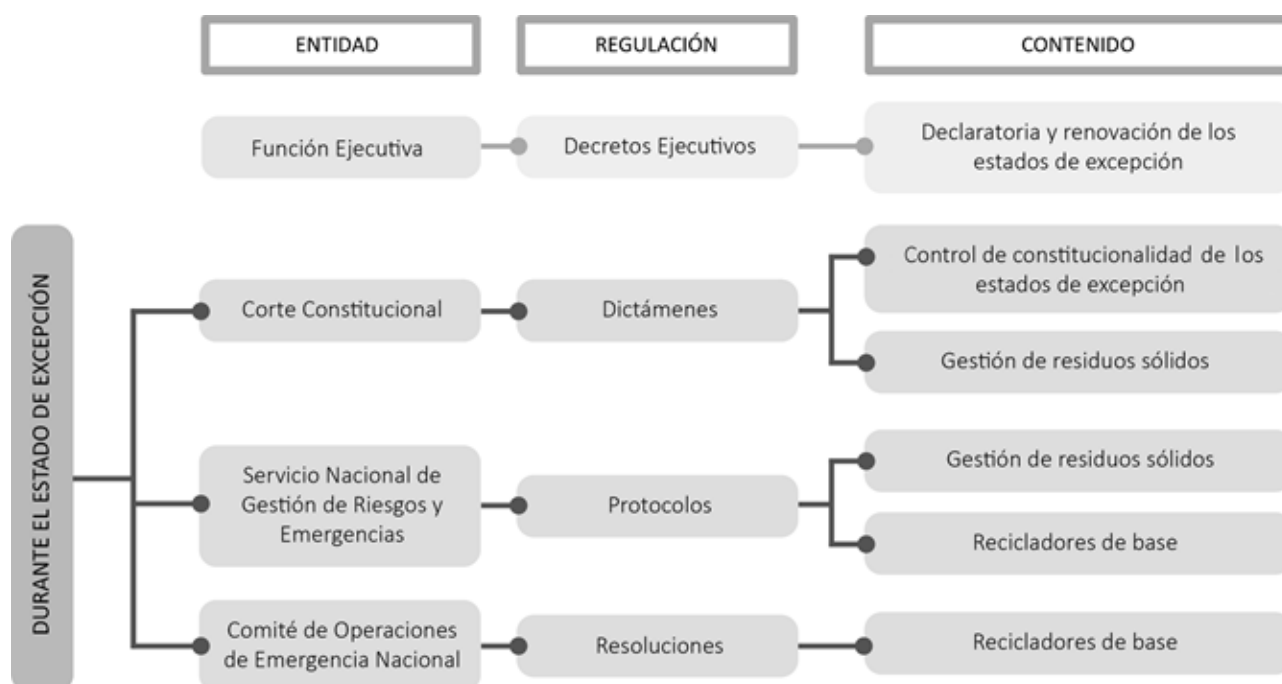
ENTIDAD

REGULACIÓN

CONTENIDO

Función Ejecutiva

Decretos Ejecutivos

Declaratoria y renovación de los estados de excepción

DURANTE EL ESTADO DE EXCEPCIÓN

Corte Constitucional

Dictámenes

Control de constitucionalidad de los estados de excepción

Gestión de residuos sólidos

Servicio Nacional de Gestión de Riesgos y Emergencias

Protocolos

Gestión de residuos sólidos

Recicladores de base

Comité de Operaciones de Emergencia Nacional

Resoluciones

Recicladores de base